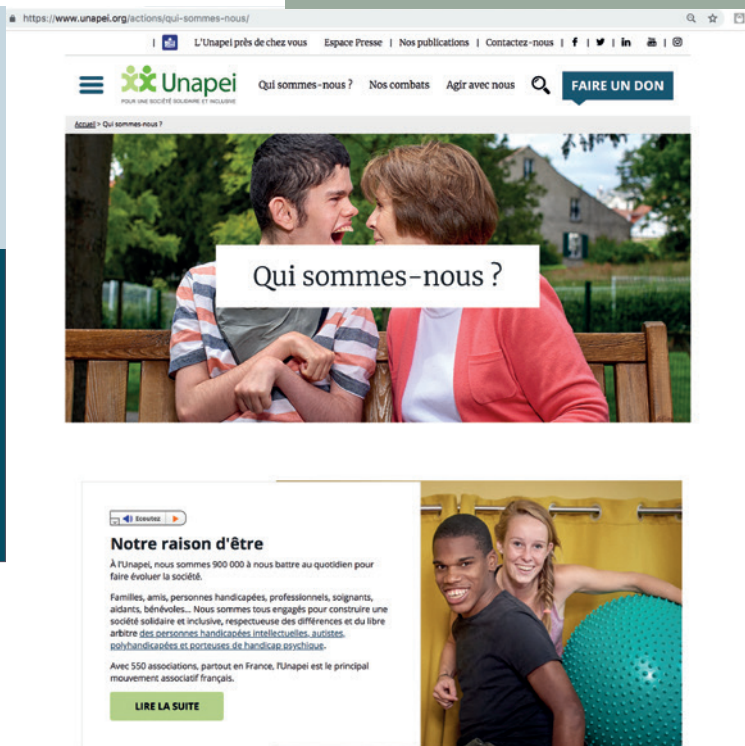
https://www.unapei.org/actions/qui-sommes-nous/

L'Unapei près de chez vous | Espace Presse | Nos publications | Contactez-nous

Unapei
POUR UNE SOCIÉTÉ SOLIDAIRE ET INCLUSIVE

Qui sommes-nous ? Nos combats Agir avec nous FAIRE UN DON

Accueil > Qui sommes-nous ?

Qui sommes-nous ?

Ecoutez

Notre raison d'être

À l'Unapei, nous sommes 900 000 à nous battre au quotidien pour faire évoluer la société.

Familles, amis, personnes handicapées, professionnels, soignants, aidants, bénévoles... Nous sommes tous engagés pour construire une société solidaire et inclusive, respectueuse des différences et du libre arbitre des personnes handicapées intellectuelles, autistes, polyhandicapées et porteuses de handicap psychique.

Avec 550 associations, partout en France, l'Unapei est le principal mouvement associatif français.

LIRE LA SUITE